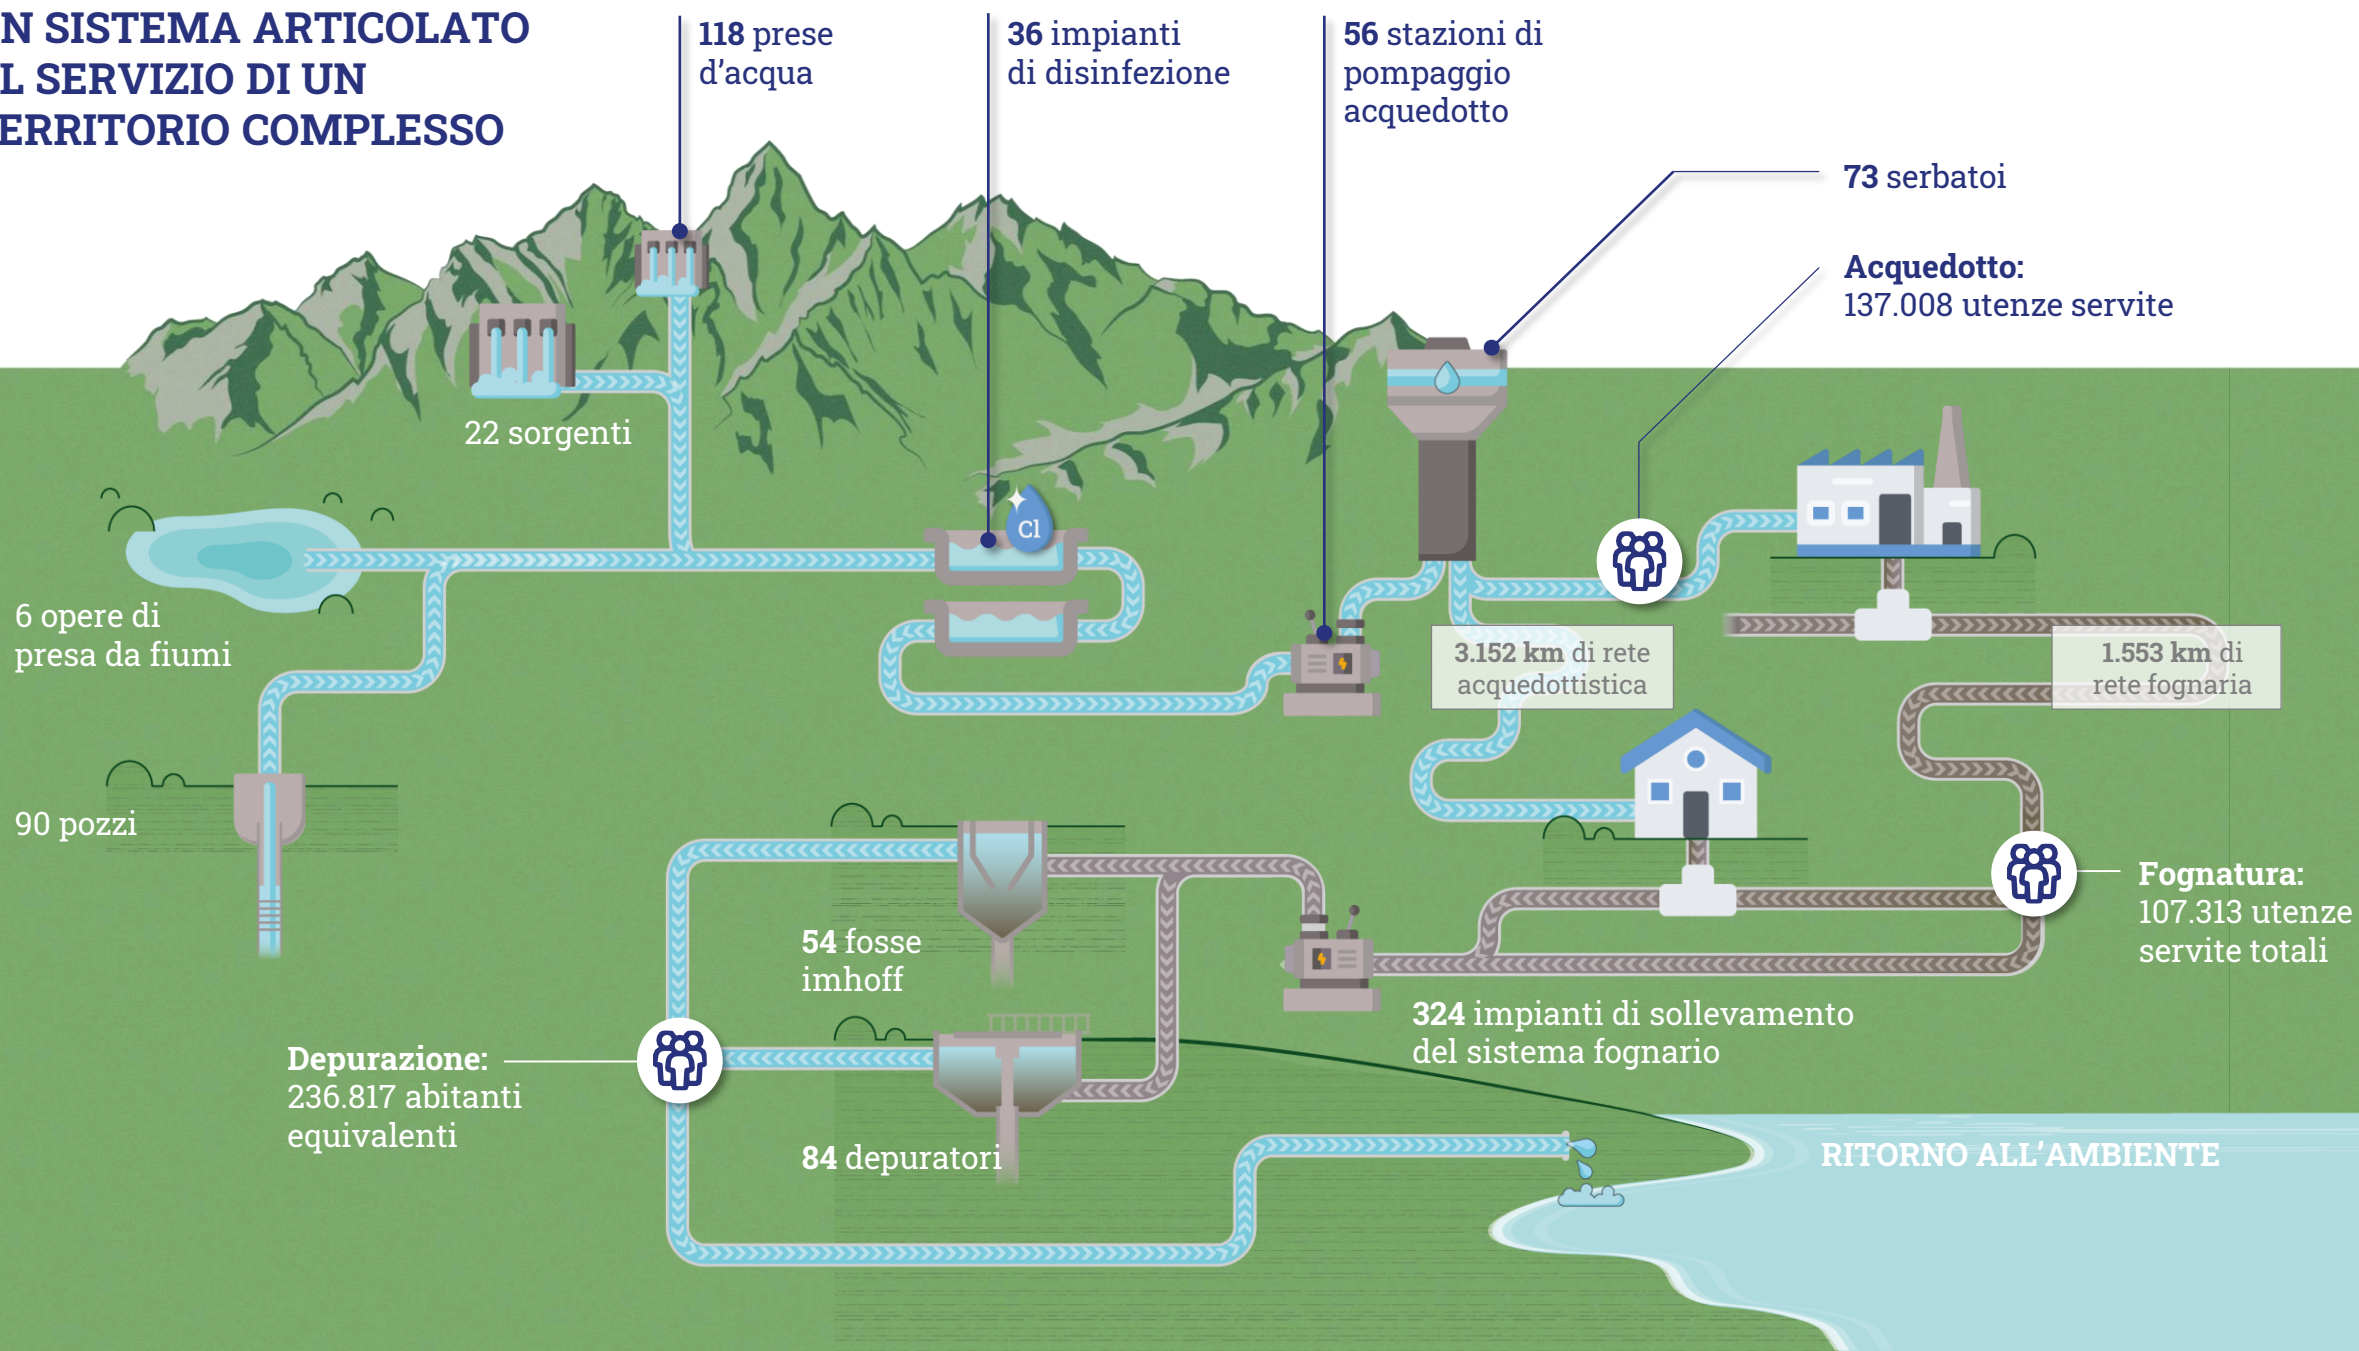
N SISTEMA ARTICOLATO L SERVIZIO DI UN ERRITORIO COMPLESSO

118 prese d'acqua

36 impianti di disinfezione

56 stazioni di pompaggio acquedotto

73 serbatoi

Acquedotto: 137.008 utenze servite

22 sorgenti

Cl

6 opere di presa da fiumi

3.152 km di rete acquedottistica

1.553 km di rete fognaria

90 pozzi

54 fosse imhoff

Fognatura: 107.313 utenze servite totali

324 impianti di sollevamento del sistema fognario

Depurazione: 236.817 abitanti equivalenti

84 depuratori

RITORNO ALL'AMBIENTE